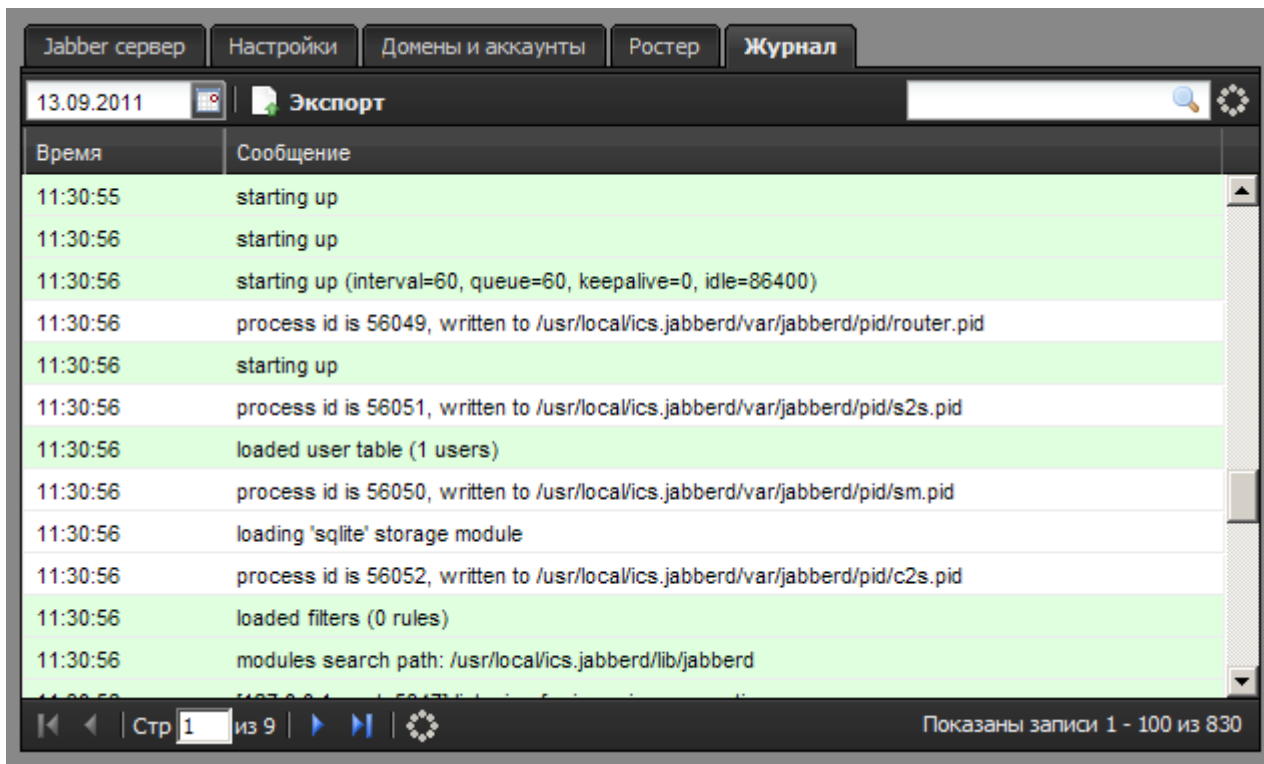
Jabber сервер | Настройки | Домены и аккаунты | Ростер | Журнал

13.09.2011 | Экспорт

| Время | Сообщение |
|---|---|
| 11:30:55 | starting up |
| 11:30:56 | starting up |
| 11:30:56 | starting up (interval=60, queue=60, keepalive=0, idle=86400) |
| 11:30:56 | process id is 56049, written to /usr/local/ics.jabberd/var/jabberd/pid/router.pid |
| 11:30:56 | starting up |
| 11:30:56 | process id is 56051, written to /usr/local/ics.jabberd/var/jabberd/pid/s2s.pid |
| 11:30:56 | loaded user table (1 users) |
| 11:30:56 | process id is 56050, written to /usr/local/ics.jabberd/var/jabberd/pid/sm.pid |
| 11:30:56 | loading 'sqlite' storage module |
| 11:30:56 | process id is 56052, written to /usr/local/ics.jabberd/var/jabberd/pid/c2s.pid |
| 11:30:56 | loaded filters (0 rules) |
| 11:30:56 | modules search path: /usr/local/ics.jabberd/lib/jabberd |
| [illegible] | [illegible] |

Стр 1 из 9

Показаны записи 1 - 100 из 830